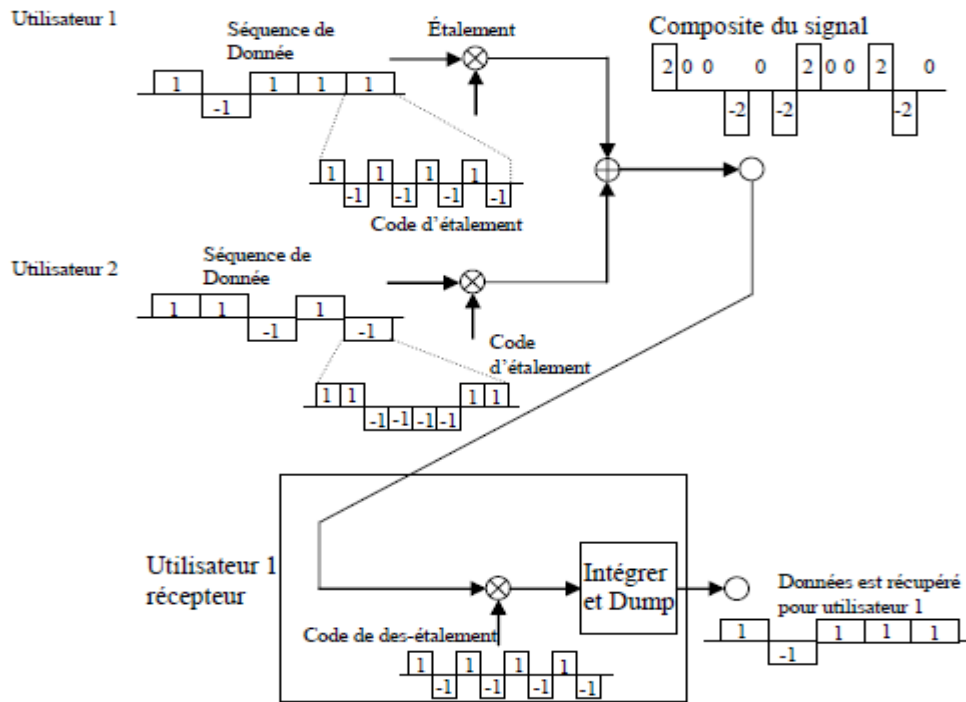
Utilisateur 1

Séquence de Donnée

Étalement

Composite du signal

1 -1 1 1 1

2 0 0 0 2 0 0 2 0

-2 -2 -2

1 -1 1 -1 1 -1 1 -1 1 -1

Code d'étalement

Utilisateur 2

Séquence de Donnée

1 1 -1 1 -1

Code d'étalement

1 1 -1 -1 -1 -1 1 1

Utilisateur 1 récepteur

Intégrer et Dump

Données est récupéré pour utilisateur 1

1 -1 1 1 1

Code de des-étalement

1 -1 1 -1 1 -1 1 -1 -1